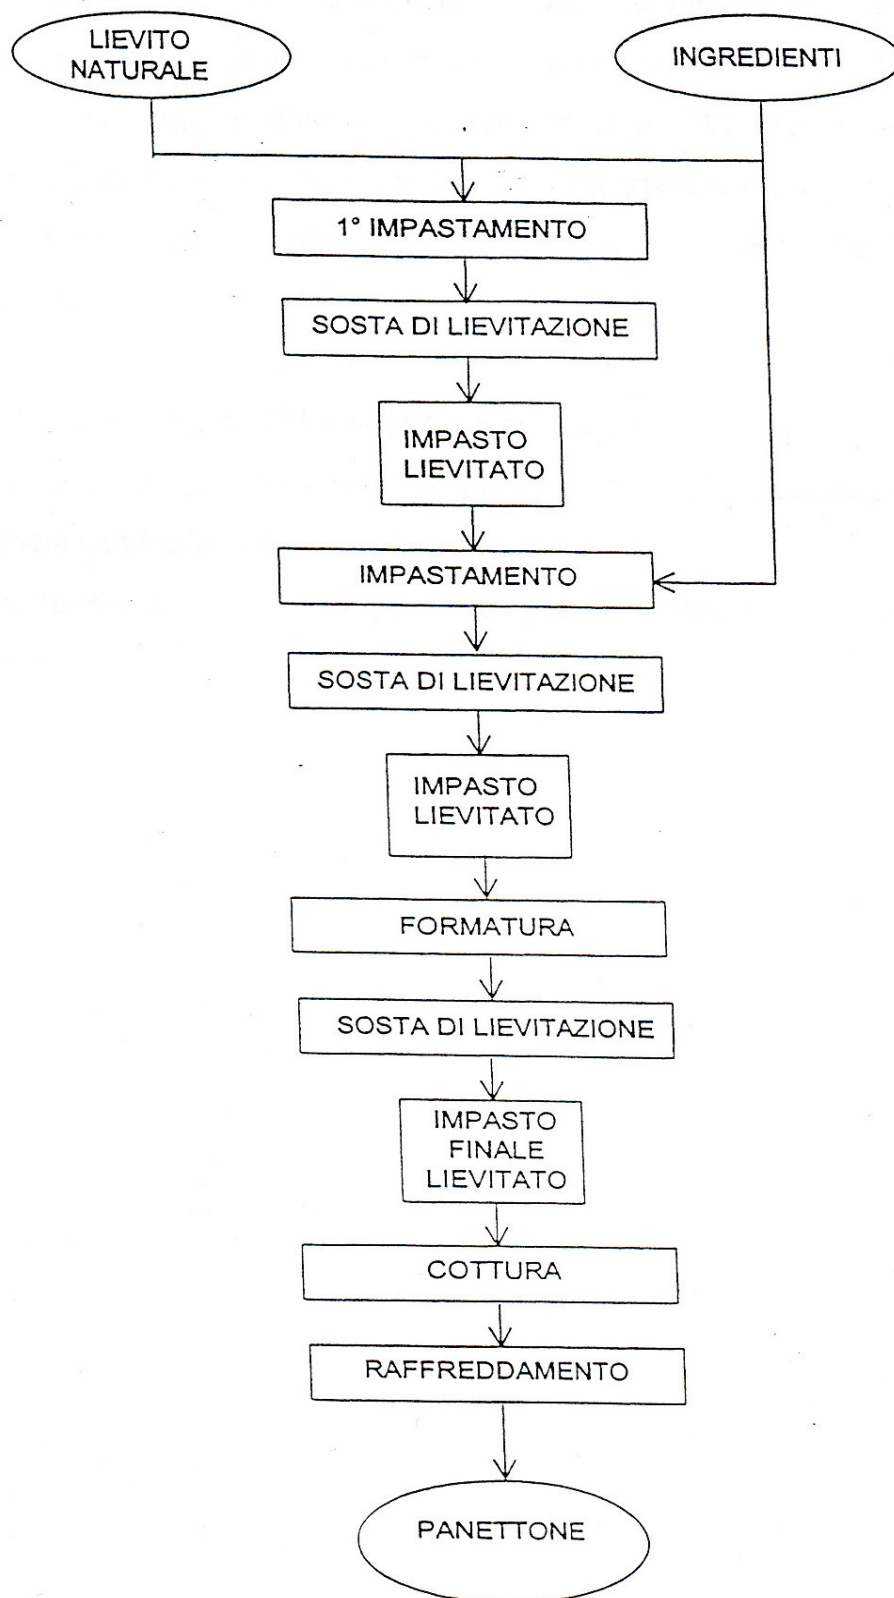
LIEVITO NATURALE

INGREDIENTI

1° IMPASTAMENTO

SOSTA DI LIEVITAZIONE

IMPASTO LIEVITATO

IMPASTAMENTO

SOSTA DI LIEVITAZIONE

IMPASTO LIEVITATO

FORMATURA

SOSTA DI LIEVITAZIONE

IMPASTO FINALE LIEVITATO

COTTURA

RAFFREDDAMENTO

PANETTONE